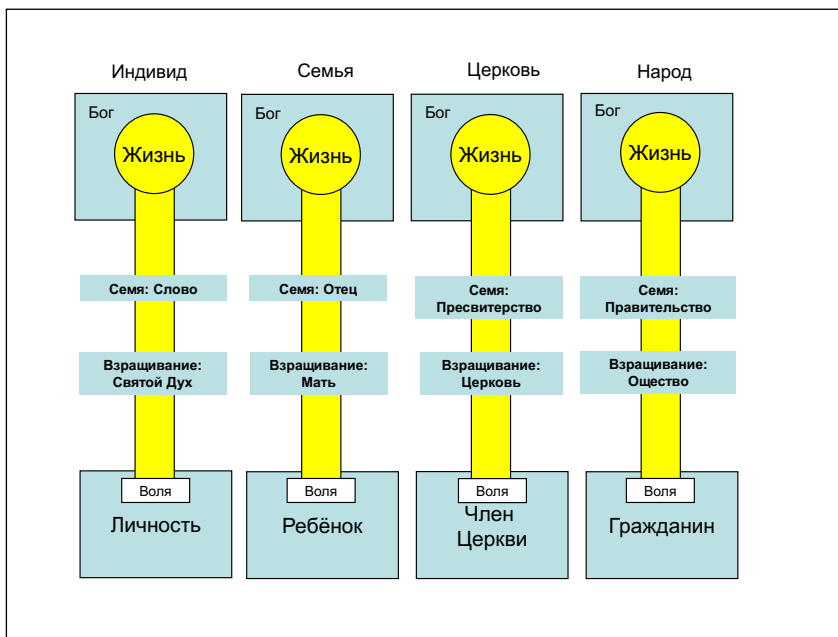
Индивид

Бог

Жизнь

Семя: Слово

Взращивание: Святой Дух

Воля

Личность

Семья

Бог

Жизнь

Семя: Отец

Взращивание: Мать

Воля

Ребёнок

Церковь

Бог

Жизнь

Семя: Пресвитерство

Взращивание: Церковь

Воля

Член Церкви

Народ

Бог

Жизнь

Семя: Правительство

Взращивание: Ощество

Воля

Гражданин